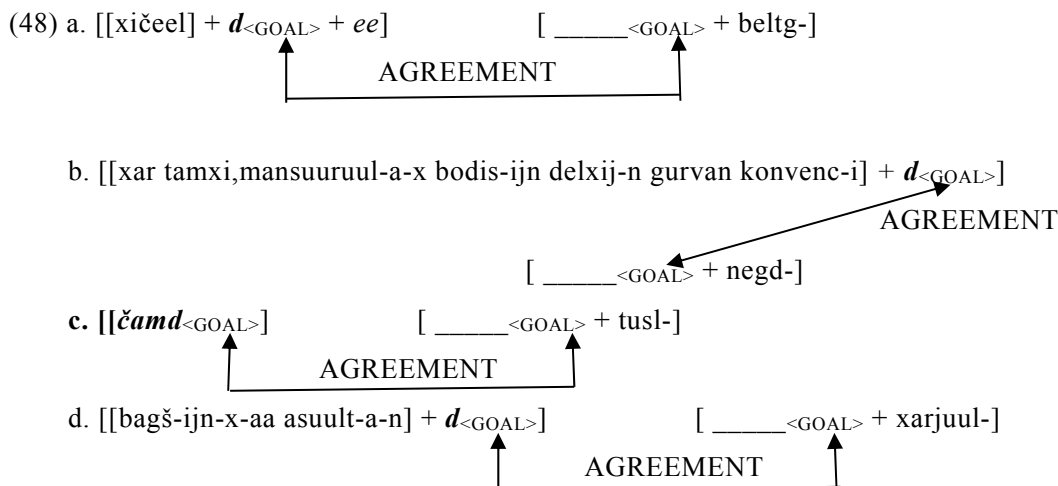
(48) a. [[xičeel] + $\boldsymbol{d}_{\text{<GOAL>}}$ + *ee*] [ \_\_\_\_\_$_{\text{<GOAL>}}$ + beltg-]

AGREEMENT

b. [[xar tamxi,mansuuruul-a-x bodis-ijn delxij-n gurvan konvenc-i] + $\boldsymbol{d}_{\text{<GOAL>}}$]

AGREEMENT

[ \_\_\_\_\_$_{\text{<GOAL>}}$ + negd-]

**c. [[*čamd*$_{\text{<GOAL>}}$]** [ \_\_\_\_\_$_{\text{<GOAL>}}$ + tusl-]

AGREEMENT

d. [[bagš-ijn-x-aa asuult-a-n] + $\boldsymbol{d}_{\text{<GOAL>}}$] [ \_\_\_\_\_$_{\text{<GOAL>}}$ + xarjuul-]

AGREEMENT